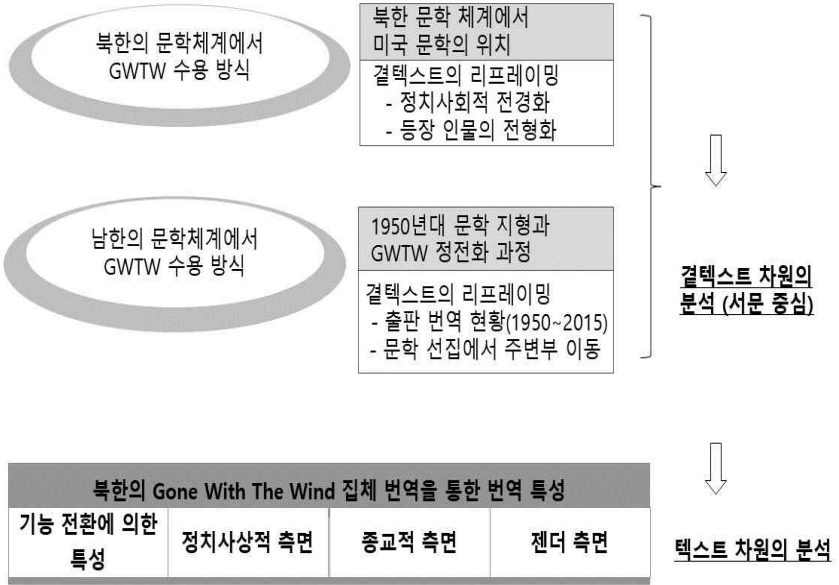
북한의 문학체계에서 GWTW 수용 방식

북한 문학 체계에서 미국 문학의 위치

곁텍스트의 리프레이밍
- 정치사회적 전경화
- 등장 인물의 전형화

남한의 문학체계에서 GWTW 수용 방식

1950년대 문학 지형과 GWTW 정전화 과정

곁텍스트의 리프레이밍
- 출판 번역 현황(1950~2015)
- 문학 선집에서 주변부 이동

곁텍스트 차원의 분석 (서문 중심)

| 북한의 Gone With The Wind 집체 번역을 통한 번역 특성 | | | |
|---|---|---|---|
| 기능 전환에 의한 특성 | 정치사상적 측면 | 종교적 측면 | 젠더 측면 |

텍스트 차원의 분석